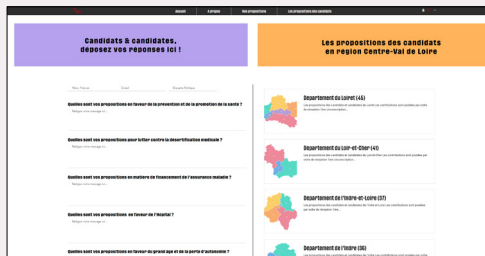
Accueil À propos Nos propositions Les propositions des candidats

Candidats & candidates, déposez vos réponses ici !

Les propositions des candidats en région Centre-Val de Loire

Nom / Prénom Email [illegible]

Quelles sont vos propositions en faveur de la prévention et de la promotion de la santé ?

Rédigez votre message ici...

Quelles sont vos propositions pour lutter contre la désertification médicale ?

Rédigez votre message ici...

Quelles sont vos propositions en matière de financement de l'assurance maladie ?

Rédigez votre message ici...

Quelles sont vos propositions en faveur de l'hôpital ?

Rédigez votre message ici...

Quelles sont vos propositions en faveur du grand âge et de la perte d'autonomie ?

Département du Loiret (45)

Les propositions des candidats et candidates du Loiret. Les contributions sont publiées par ordre de réception. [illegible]

Département du Loir-et-Cher (41)

Les propositions des candidats et candidates du Loir-et-Cher. Les contributions sont publiées par ordre de réception. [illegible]

Département de l'Indre-et-Loire (37)

Les propositions des candidats et candidates de l'Indre-et-Loire. Les contributions sont publiées par ordre de réception. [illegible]

Département de l'Indre (36)

Les propositions des candidats et candidates de l'Indre. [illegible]